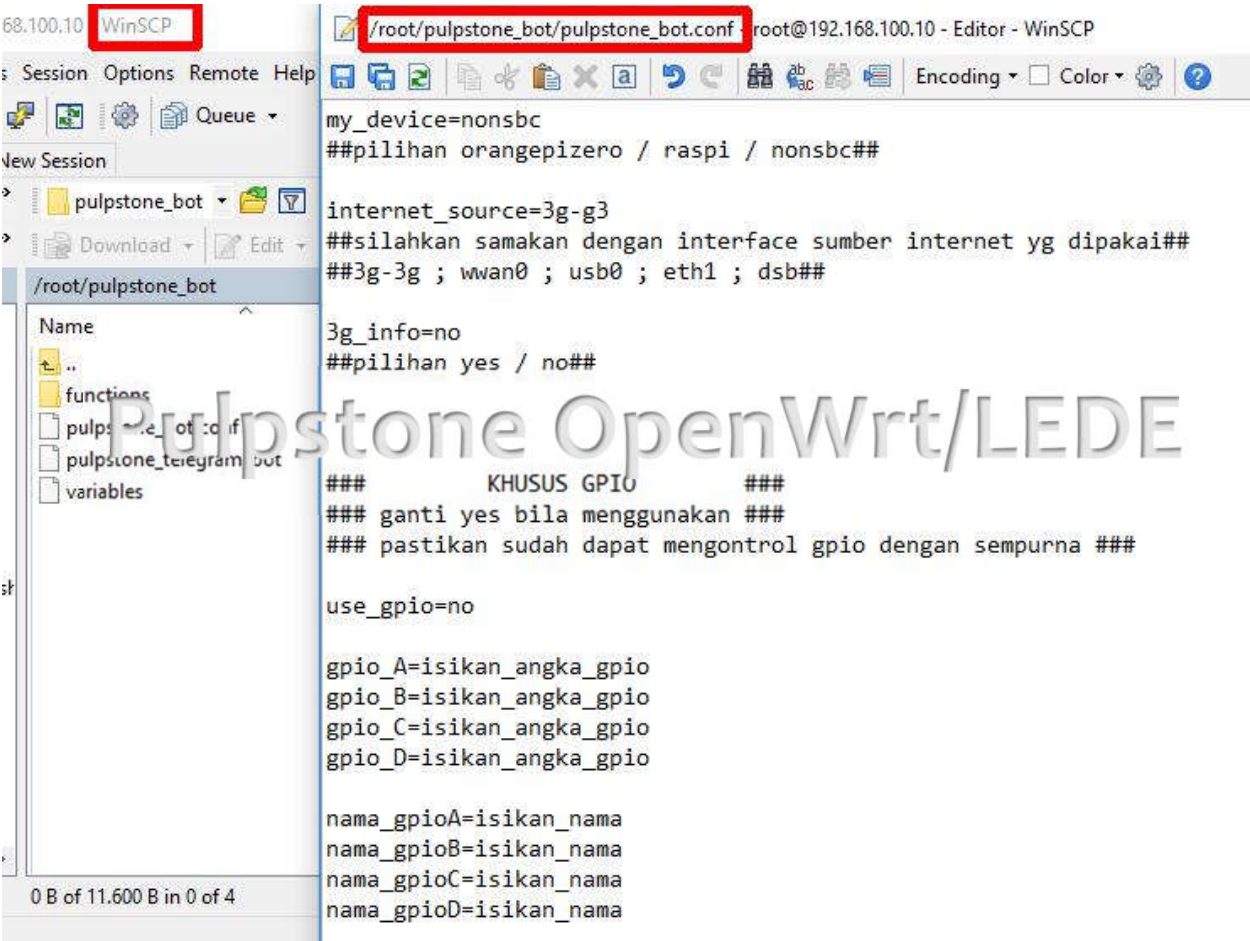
68.100.10 WinSCP

s Session Options Remote Help

Queue

New Session

pulpstone_bot

Download Edit

/root/pulpstone_bot

Name

..

functions

pulps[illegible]_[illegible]ot.conf

pulpstone_telegram_bot

variables

0 B of 11.600 B in 0 of 4

/root/pulpstone_bot/pulpstone_bot.conf - root@192.168.100.10 - Editor - WinSCP

Encoding Color

my_device=nonsbc
##pilihan orangepizero / raspi / nonsbc##

internet_source=3g-g3
##silahkan samakan dengan interface sumber internet yg dipakai##
##3g-3g ; wwan0 ; usb0 ; eth1 ; dsb##

3g_info=no
##pilihan yes / no##

Pulpstone OpenWrt/LEDE

### KHUSUS GPIO ###
### ganti yes bila menggunakan ###
### pastikan sudah dapat mengontrol gpio dengan sempurna ###

use_gpio=no

gpio_A=isikan_angka_gpio
gpio_B=isikan_angka_gpio
gpio_C=isikan_angka_gpio
gpio_D=isikan_angka_gpio

nama_gpioA=isikan_nama
nama_gpioB=isikan_nama
nama_gpioC=isikan_nama
nama_gpioD=isikan_nama